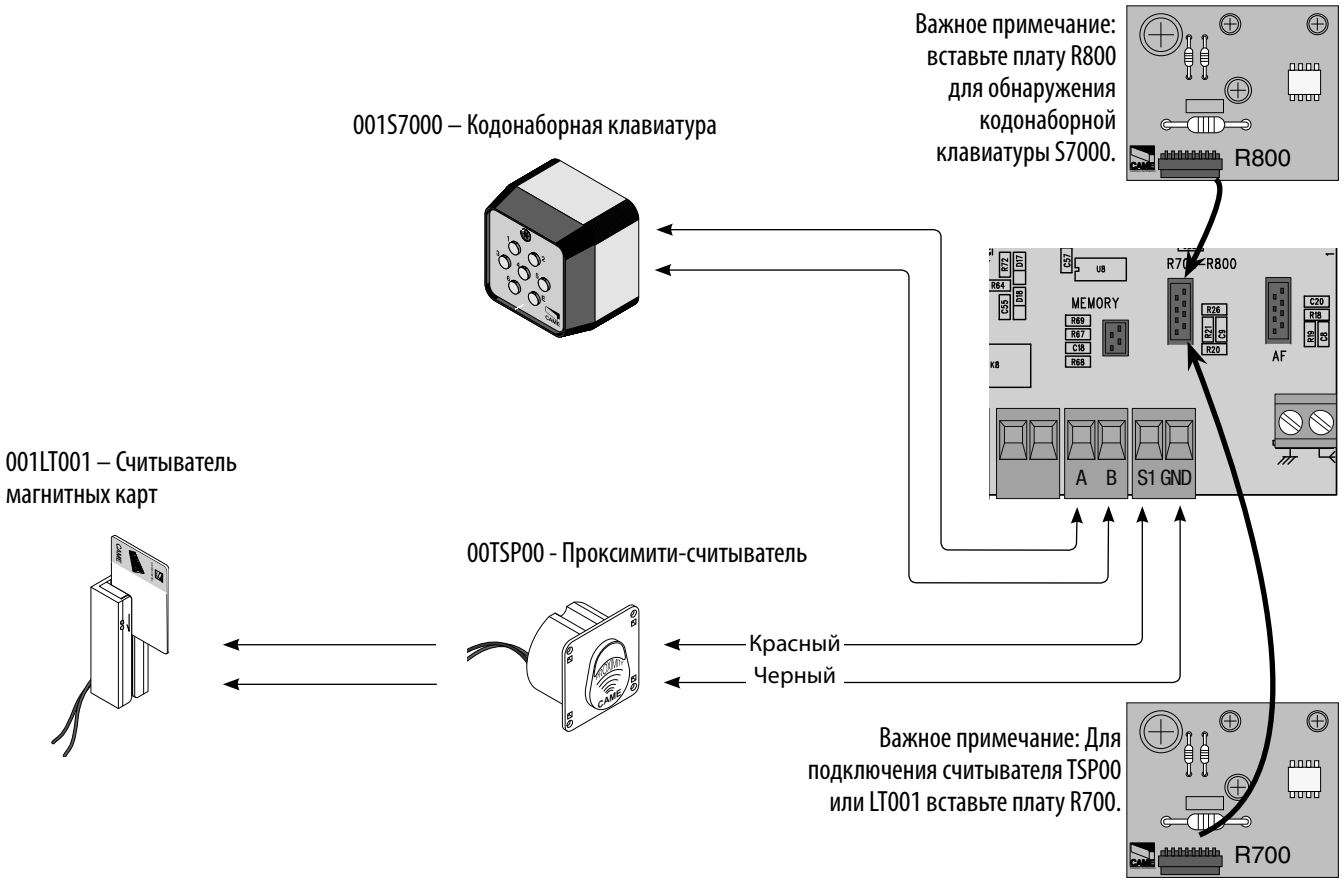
Важное примечание: вставьте плату R800 для обнаружения кодонаборной клавиатуры S7000.

CAME R800

001S7000 – Кодонаборная клавиатура

CAME

R72 D17 C57 U8 R70 R800
R64 D18 C55 MEMORY
R69 R67 C18 R68 R26 R21 C9 R20 C20 R18 R19 C8
K8 AF

A B S1 GND

001LT001 – Считыватель магнитных карт

CAME

00TSP00 - Проксимити-считыватель

CAME

Красный
Черный

Важное примечание: Для подключения считывателя TSP00 или LT001 вставьте плату R700.

CAME R700